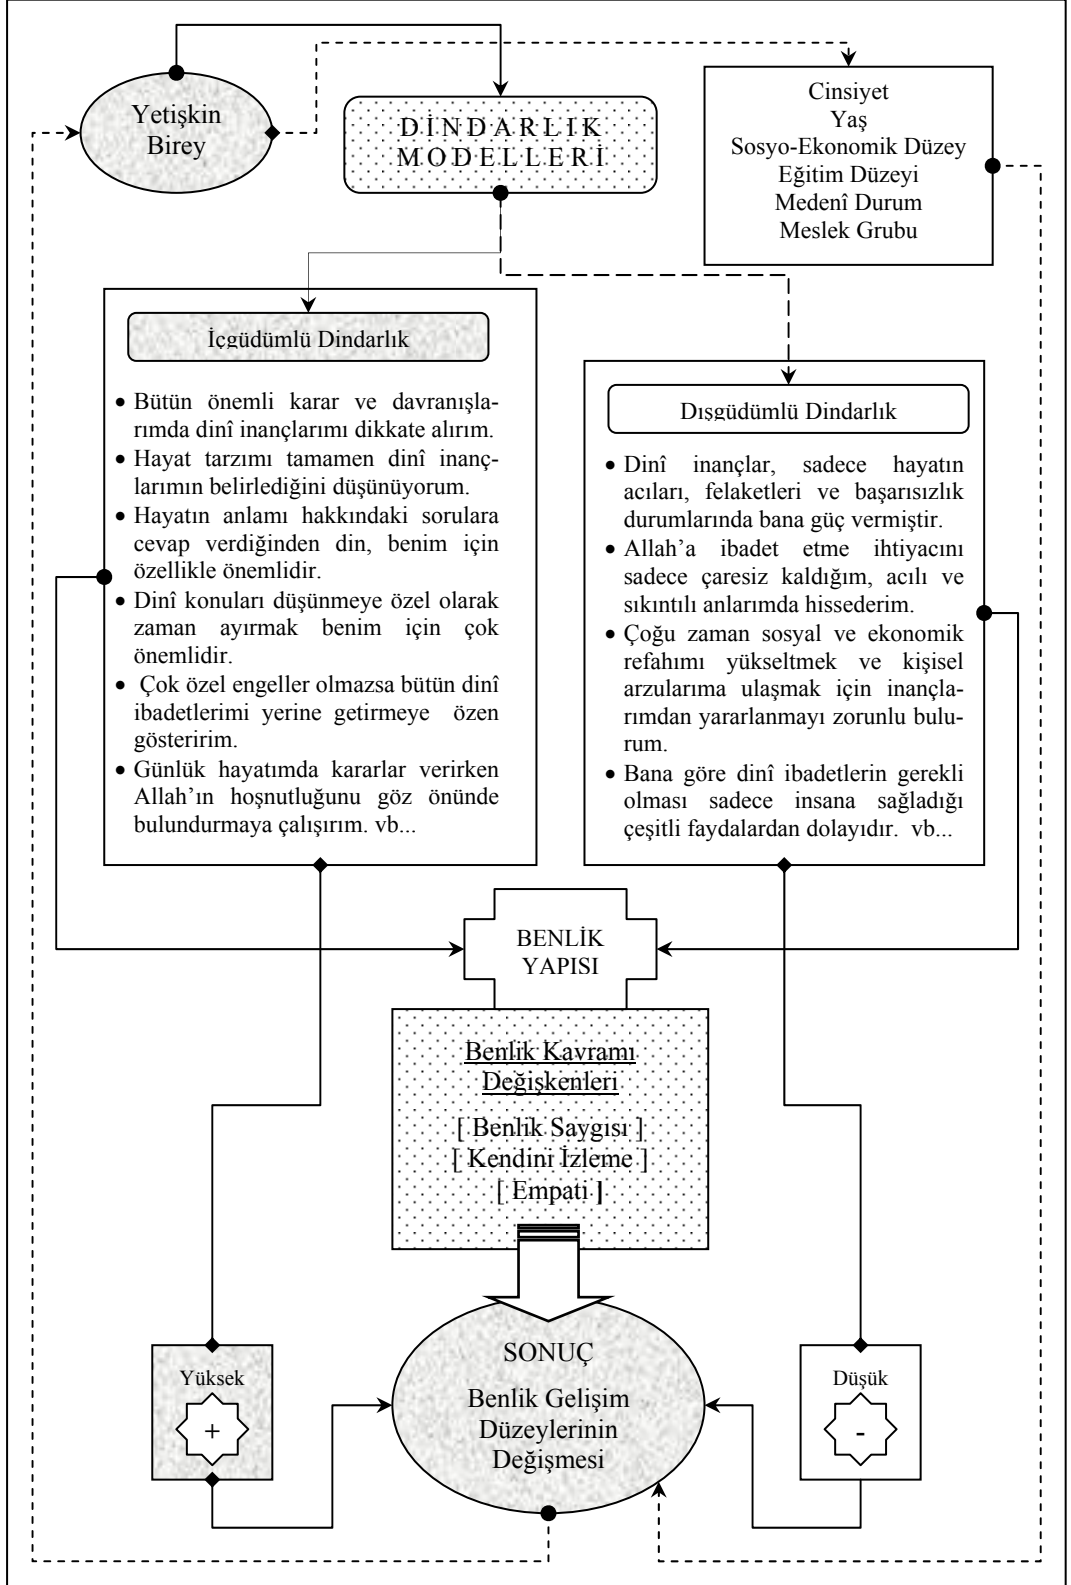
Yetişkin Birey

DİNDARLIK MODELLERİ

Cinsiyet
Yaş
Sosyo-Ekonomik Düzey
Eğitim Düzeyi
Medenî Durum
Meslek Grubu

İçgüdümlü Dindarlık

• Bütün önemli karar ve davranışlarımda dinî inançlarımı dikkate alırım.
• Hayat tarzımı tamamen dinî inançlarımın belirlediğini düşünüyorum.
• Hayatın anlamı hakkındaki sorulara cevap verdiğinden din, benim için özellikle önemlidir.
• Dinî konuları düşünmeye özel olarak zaman ayırmak benim için çok önemlidir.
• Çok özel engeller olmazsa bütün dinî ibadetlerimi yerine getirmeye özen gösteririm.
• Günlük hayatımda kararlar verirken Allah'ın hoşnutluğunu göz önünde bulundurmaya çalışırım. vb...

Dışgüdümlü Dindarlık

• Dinî inançlar, sadece hayatın acıları, felaketleri ve başarısızlık durumlarında bana güç vermiştir.
• Allah'a ibadet etme ihtiyacını sadece çaresiz kaldığım, acılı ve sıkıntılı anlarımda hissederim.
• Çoğu zaman sosyal ve ekonomik refahımı yükseltmek ve kişisel arzularıma ulaşmak için inançlarımdan yararlanmayı zorunlu bulurum.
• Bana göre dinî ibadetlerin gerekli olması sadece insana sağladığı çeşitli faydalardan dolayıdır. vb...

BENLİK YAPISI

Benlik Kavramı Değişkenleri

[ Benlik Saygısı ]
[ Kendini İzleme ]
[ Empati ]

Yüksek
+

SONUÇ

Benlik Gelişim Düzeylerinin Değişmesi

Düşük
-